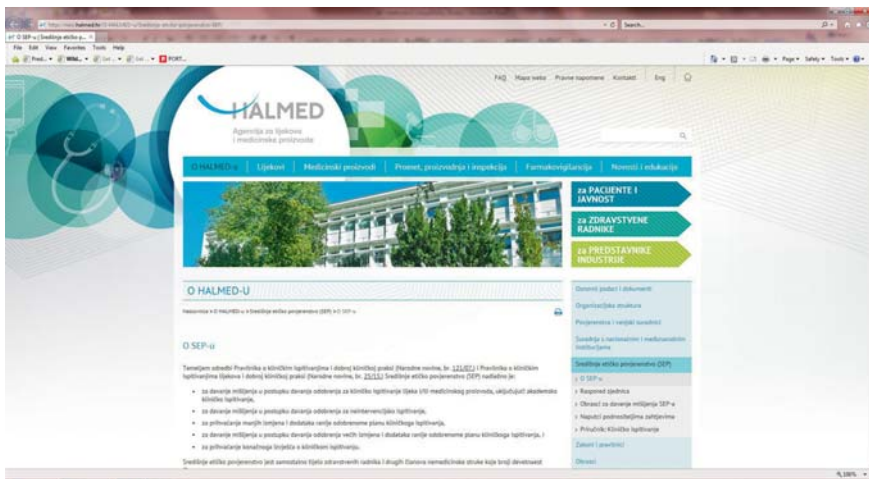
http://www.halmed.hr/O-HALMED-u/Sredisnje-eticko-povjerenstvo-SEP/

O SEP-u | Središnje etičko p... ×

Search...

File Edit View Favorites Tools Help

PORT...

Page ▾ Safety ▾ Tools ▾

FAQ Mapa weba Pravne napomene Kontakt Eng

HALMED

Agencija za lijekove i medicinske proizvode

O HALMED-u | Lijekovi | Medicinski proizvodi | Promet, proizvodnja i inspekcija | Farmakovigilancija | Novosti i edukacija

za PACIJENTE I JAVNOST

za ZDRAVSTVENE RADNIKE

za PREDSTAVNIKE INDUSTRIJE

O HALMED-U

Naslovnica » O HALMED-u » Središnje etičko povjerenstvo (SEP) » O SEP-u

O SEP-u

Temeljem odredbi Pravilnika o kliničkim ispitivanjima i dobroj kliničkoj praksi (Narodne novine, br. 121/07.) i Pravilnika o kliničkim ispitivanjima lijekova i dobroj kliničkoj praksi (Narodne novine, br. 25/15) Središnje etičko povjerenstvo (SEP) nadležno je:

- za davanje mišljenja u postupku davanja odobrenja za kliničko ispitivanje lijeka i/ili medicinskog proizvoda, uključujući akademska klinička ispitivanja,
- za davanje mišljenja u postupku davanja odobrenja za neintervencijsko ispitivanje,
- za prihvaćanje manjih izmjena i dodataka ranije odobrenome planu kliničkog ispitivanja,
- za davanje mišljenja u postupku davanja odobrenja većih izmjena i dodataka ranije odobrenome planu kliničkog ispitivanja, i
- za prihvaćanje konačnoga izvješća o kliničkom ispitivanju.

Središnje etičko povjerenstvo jest samostalno tijelo zdravstvenih radnika i drugih članova nemedicinske struke koje broji devetnaest

Zakoni i podaci i dokumenti

Organizacijska struktura

Povjerenstva i vanjski suradnici

Suradnja s nacionalnim i međunarodnim institucijama

Središnje etičko povjerenstvo (SEP)

» O SEP-u

» Raspored sjednica

» Obrazac za davanje mišljenja SEP-a

» Naputci podnositeljima zahtjeva

» Priručnik: Kliničko ispitivanje

Zakoni i pravilnici

Obrasci

100%